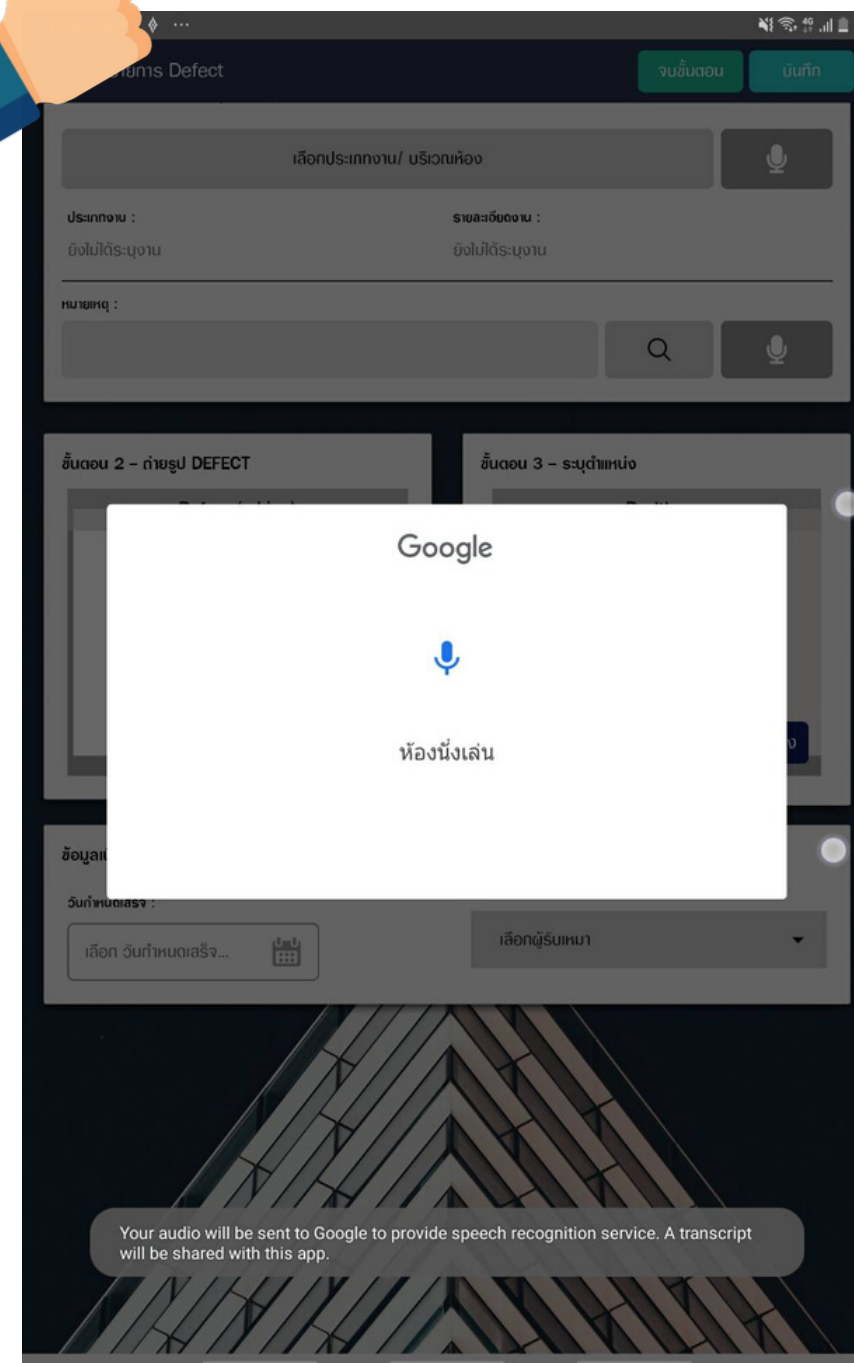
รายการ Defect

จบขั้นตอน

บันทึก

เลือกประเภทงาน/ บริเวณห้อง

ประเภทงาน :

ยังไม่ได้ระบุงาน

รายละเอียดงาน :

ยังไม่ได้ระบุงาน

หมายเหตุ :

ขั้นตอน 2 – ถ่ายรูป DEFECT

ขั้นตอน 3 – ระบุตำแหน่ง

Google

ห้องนั่งเล่น

ข้อมูลเ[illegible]

วันกำหนดเสร็จ :

เลือก วันกำหนดเสร็จ...

เลือกผู้รับเหมา

Your audio will be sent to Google to provide speech recognition service. A transcript will be shared with this app.